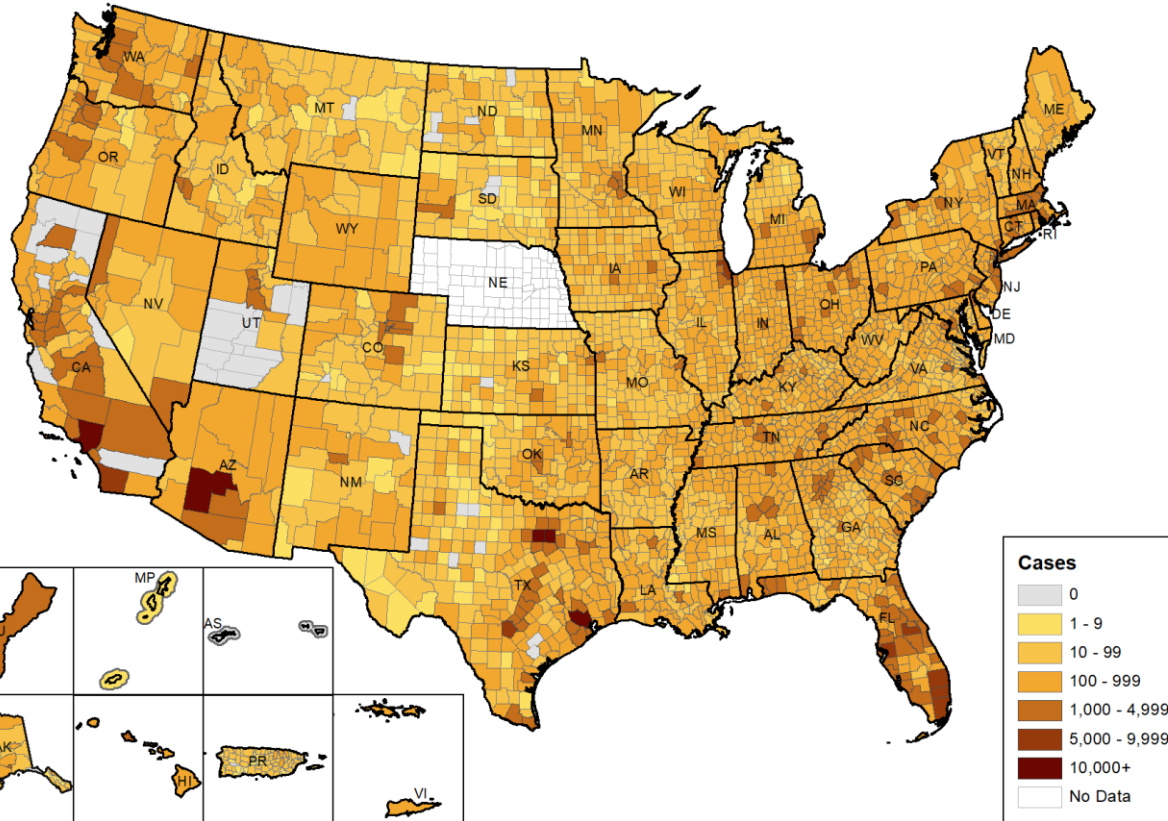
WA
MT
ND
MN
ME
OR
ID
SD
WI
MI
VT
NH
NY
MA
CT
RI
WY
NE
IA
PA
NJ
NV
UT
CO
IL
IN
OH
DE
MD
WV
VA
CA
KS
MO
KY
NC
TN
AZ
NM
OK
AR
SC
MS
AL
GA
TX
LA
FL
MP
AS
AK
HI
PR
VI

Cases
0
1 - 9
10 - 99
100 - 999
1,000 - 4,999
5,000 - 9,999
10,000+
No Data